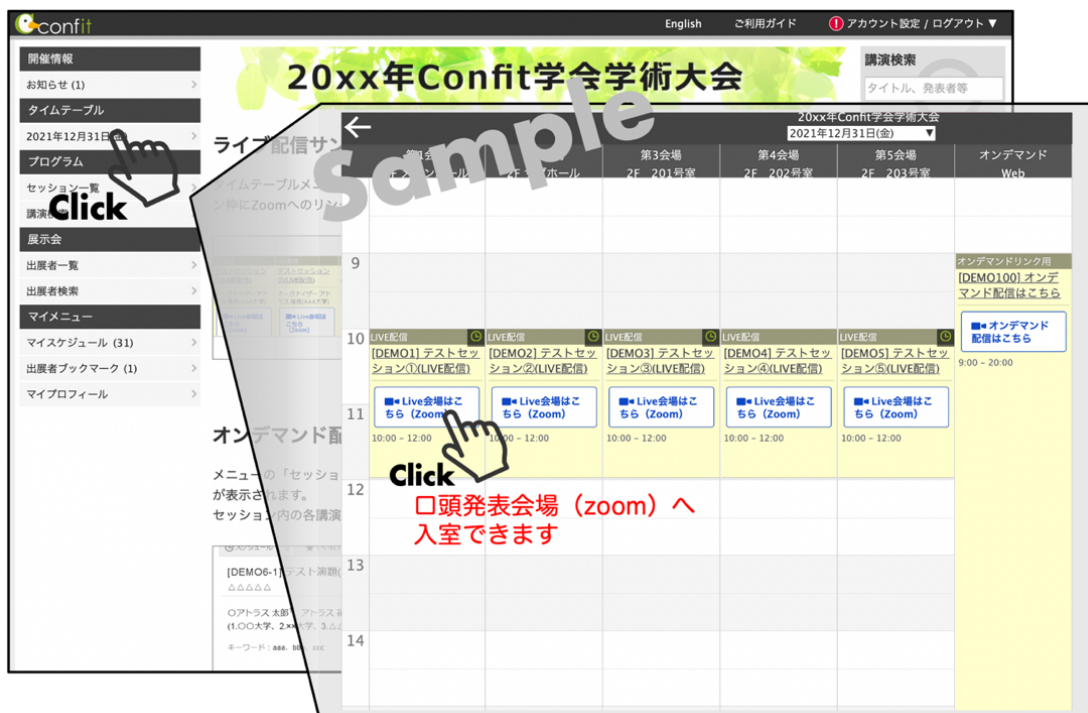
confit

English　ご利用ガイド　アカウント設定 / ログアウト ▼

開催情報
お知らせ (1)
タイムテーブル
2021年12月31日(金)
プログラム
セッション一覧
講演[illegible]
展示会
出展者一覧
出展者検索
マイメニュー
マイスケジュール (31)
出展者ブックマーク (1)
マイプロフィール

Click

20xx年Confit学会学術大会

講演検索
タイトル、発表者等

ライブ配信サン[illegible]
タイムテーブルメ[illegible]
ン枠にZoomへのリン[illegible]

オンデマンド配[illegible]
メニューの「セッション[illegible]
が表示されます。
セッション内の各講演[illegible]

[DEMO6-1] テスト演題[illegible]
△△△△△
〇アトラス 太郎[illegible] アトラス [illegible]
(1.〇〇大学, 2.××大学, 3.△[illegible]
キーワード：aaa, bbb, ccc

Sample

20xx年Confit学会学術大会
2021年12月31日(金) ▼

| | 第1会場 2F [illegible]ホール | 第2会場 2F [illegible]ホール | 第3会場 2F 201号室 | 第4会場 2F 202号室 | 第5会場 2F 203号室 | オンデマンド Web |
|---|---|---|---|---|---|---|
| 9 | | | | | | オンデマンドリンク用 [DEMO100] オンデマンド配信はこちら オンデマンド配信はこちら 9:00 – 20:00 |
| 10 | LIVE配信 [DEMO1] テストセッション①(LIVE配信) Live会場はこちら（Zoom） 10:00 – 12:00 | LIVE配信 [DEMO2] テストセッション②(LIVE配信) Live会場はこちら（Zoom） 10:00 – 12:00 | LIVE配信 [DEMO3] テストセッション③(LIVE配信) Live会場はこちら（Zoom） 10:00 – 12:00 | LIVE配信 [DEMO4] テストセッション④(LIVE配信) Live会場はこちら（Zoom） 10:00 – 12:00 | LIVE配信 [DEMO5] テストセッション⑤(LIVE配信) Live会場はこちら（Zoom） 10:00 – 12:00 | |
| 11 | | | | | | |
| 12 | | | | | | |
| 13 | | | | | | |
| 14 | | | | | | |

Click
口頭発表会場（zoom）へ
入室できます